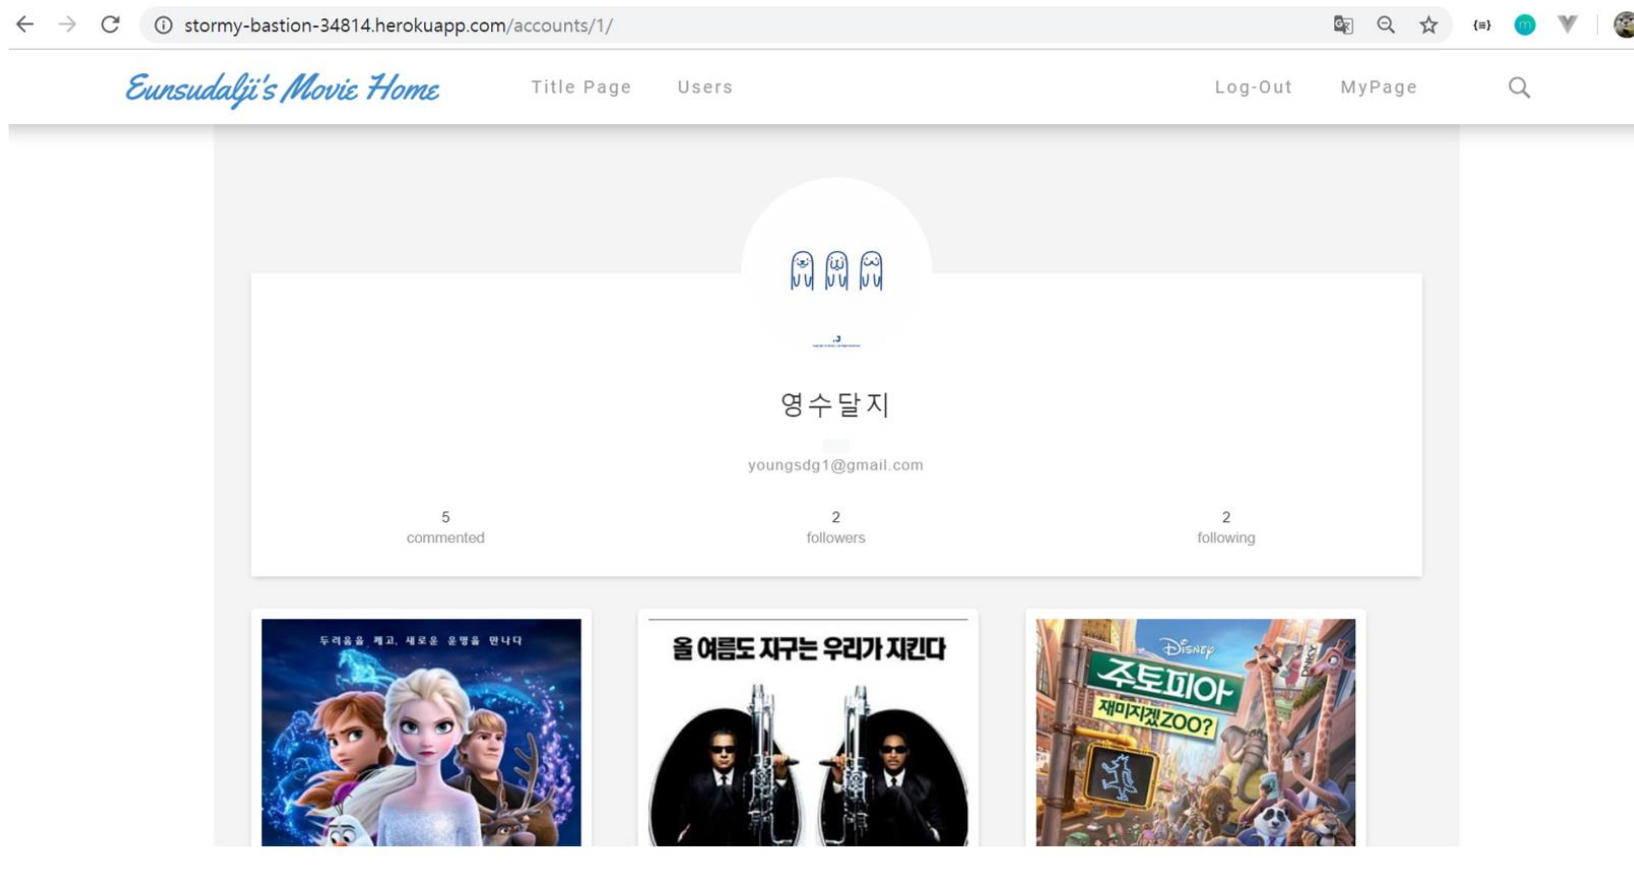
stormy-bastion-34814.herokuapp.com/accounts/1/

Eunsudalji's Movie Home

Title Page

Users

Log-Out

MyPage

영수달지

youngsdg1@gmail.com

5
commented

2
followers

2
following

두려움을 깨고, 새로운 운명을 만나다

올 여름도 지구는 우리가 지킨다

Disney
주토피아
재미지겠ZOO?